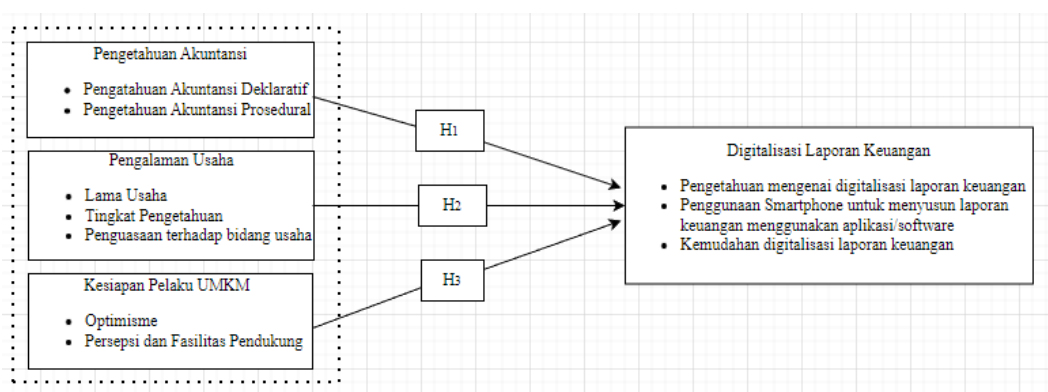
Pengetahuan Akuntansi

- Pengatahuan Akuntansi Deklaratif
- Pengetahuan Akuntansi Prosedural

Pengalaman Usaha

- Lama Usaha
- Tingkat Pengetahuan
- Penguasaan terhadap bidang usaha

Kesiapan Pelaku UMKM

- Optimisme
- Persepsi dan Fasilitas Pendukung

$H_1$

$H_2$

$H_3$

Digitalisasi Laporan Keuangan

- Pengetahuan mengenai digitalisasi laporan keuangan
- Penggunaan Smartphone untuk menyusun laporan keuangan menggunakan aplikasi/software
- Kemudahan digitalisasi laporan keuangan